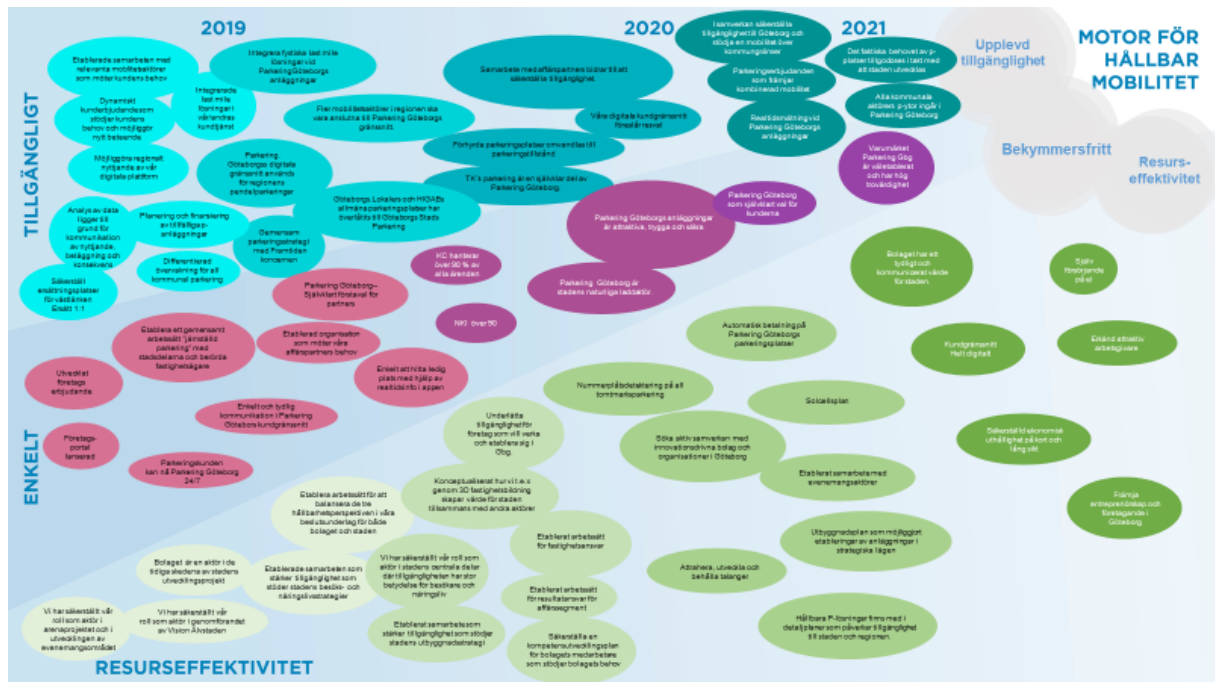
2019

2020

2021

MOTOR FÖR HÅLLBAR MOBILITET

Upplevd tillgänglighet

Bekymmersfritt

Resurs-effektivitet

TILLGÄNGLIGT

ENKELT

RESURSEFFEKTIVITET

Etablerade samarbeten med relevanta mobilitetsaktörer som möter kundens behov

Integrera fysiska test mitt i lösningar vid Parkering Göteborgs anläggningar

Integrerade test mitt i lösningar i växlande kundtjänst

Dynamiskt kunderbjudande som stödjer kundens behov och möjliggör nytt beteende

Möjliggöra regionalt nyttjande av vår digitala plattform

Parkering Göteborgs digitala gränssnitt används för regionens pendelparkeringar

Fler mobilitetsaktörer i regionen ska vara anslutna till Parkering Göteborgs gränssnitt

Samarbete med aktörer som bidrar till att säkerställa tillgänglighet

I samverkan säkerställa tillgängligheten i Göteborg och stödja en mobilitet över kommungränser

Parkeringserbjudanden som främjar kombinerad mobilitet

Realtidsmätning vid Parkering Göteborgs anläggningar

Det faktiska behovet av p-platser tillgodoses i takt med att staden utvecklas

Alla kommunala aktörers p-ytor ingår i Parkering Göteborg

Våra digitala kundgränssnitt förenklar resan

Förhyrda parkeringsplatser omvandlas till parkeringstillstånd

TK:s parkering är en självklar del av Parkering Göteborg

Varumärket Parkering Gbg är väletablerat och har hög trovärdighet

Parkering Göteborg som självklart val för kunderna

Parkering Göteborgs anläggningar är attraktiva, trygga och säkra

Analys av data ligger till grund för kommunikation av nyttjande, beläggning och konsekvens

Planering och finansiering av tillfälliga p-anläggningar

Gemensam parkeringsstrategi med Framtiden koncernen

Göteborgs Lokaler och HIGAB:s allmänna parkeringsplatser har övertagits till Göteborgs Stads Parkering

Differentierad övervakning för alla kommunal parkering

Säkerställt ersättningsplatser för väst länken Ersätt 1:1

KC hanterar över 90 % av alla ärenden

Parkering Göteborg är stadens naturliga laddaktör.

Parkering Göteborg – Självklart förstaval för partners

NKI över 50

Bolaget har ett tydligt och kommunicerat värde för staden

Självförsörjande på el

Etablera ett gemensamt arbetssätt "jämställd parkering" med stadsdelarna och berörda fastighetsägare

Etablerad organisation som möter våra affärspartners behov

Enkelt att hitta ledig plats med hjälp av realtidsinfo i appen

Utvecklat företags erbjudande

Enkelt och tydlig kommunikation i Parkering Göteborgs kundgränssnitt

Automatisk betalning på Parkering Göteborgs parkeringsplatser

Kundgränssnitt Helt digitalt

Erkänd attraktiv arbetsgivare

Nummerplåtsdebitering på all tomtmarksparkering

Solcellsplan

Företagsportal lanserad

Parkeringskunden kan nå Parkering Göteborg 24/7

Underlätta tillgänglighet för företag som vill verka och etablera sig i Gbg.

Söka aktiv samverkan med innovationsdrivna bolag och organisationer i Göteborg

Säkerställd ekonomisk uthållighet på kort och lång sikt

Etablerat samarbete med evenemangsaktörer

Etablera arbetssätt för att balansera de tre hållbarhetsperspektiven i våra beslutsunderlag för både bolaget och staden

Konceptualiserat hur vi t.ex genom 3D fastighetsbildning skapar värde för staden tillsammans med andra aktörer

Främja entreprenörskap och företagande i Göteborg

Etablerat arbetssätt för fastighetsnavet

Utbyggnadsplan som möjliggör etableringar av anläggningar i strategiska lägen

Bolaget är en aktör i de tidiga skedena av stadens utvecklingsprojekt

Etablerade samarbeten som stärker tillgänglighet som stöder stadens besöks- och näringslivsstrategier

Vi har säkerställt vår roll som aktör i stadens centrala delar där tillgängligheten har stor betydelse för besökare och näringsliv

Etablerat arbetssätt för resultatenhet för affärssegment

Attrahera, utveckla och behålla talanger

Vi har säkerställt vår roll som aktör i arenaprojektet och i utvecklingen av evenemangsområdet

Vi har säkerställt vår roll som aktör i genomförandet av Vision Älvstaden

Etablerat samarbete som stärker tillgänglighet som stödjer stadens utbyggnadsstrategi

Säkerställa en kompetensutvecklingsplan för bolagets medarbetare som stödjer bolagets behov

Hållbara P-lösningar finns med i detaljplaner som påverkar tillgänglighet till staden och regionen.